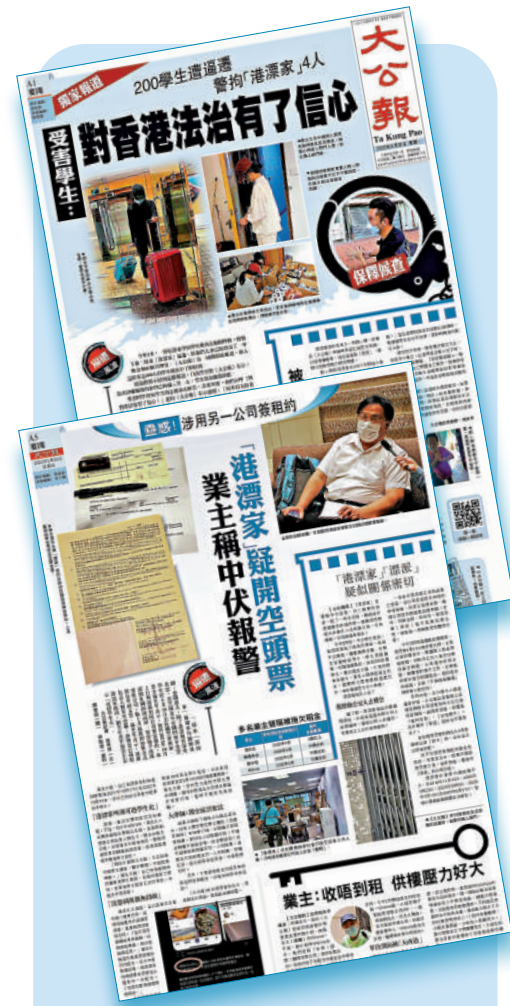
A1 要聞

獨家報道

200學生遭逼遷
警拘「港漂家」4人

受害學生：
對香港法治有了信心

大公報
Ta Kung Pao

保障成真

A5 要聞

疑惑！涉用另一公司簽租約

「港漂家」疑開空頭票
業主稱中伏報警

「港漂家」「漂家」疑似關係密切

多名業主聲稱被拖欠租金

業主：收唔到租 供樓壓力好大